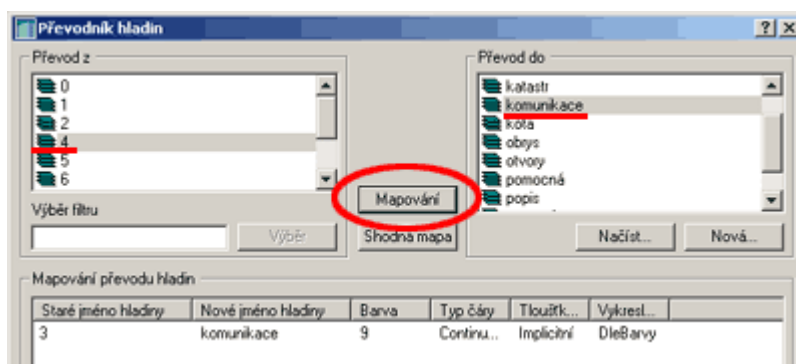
Převodník hladin

?

Převod z

0
1
2
4
5
6

Výběr filtru

Výběr

Mapování

Shodná mapa

Převod do

katastr
komunikace
kota
obrys
otvory
pomocná
popis

Načíst...

Nová...

Mapování převodu hladin

| Staré jméno hladiny | Nové jméno hladiny | Barva | Typ čáry | Tloušťk... | Vykresl... |
|---|---|---|---|---|---|
| 3 | komunikace | 9 | Continu... | Implicitní | DleBarvy |